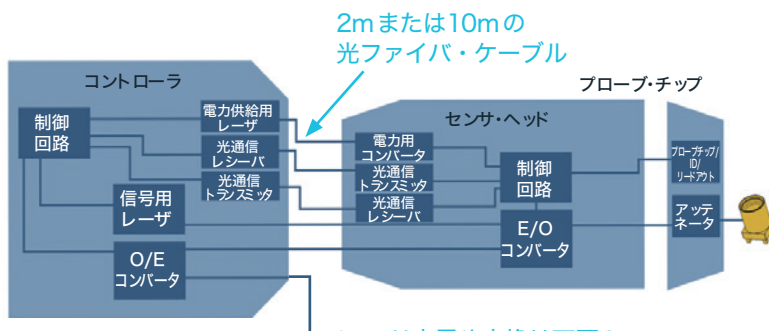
2mまたは10mの
光ファイバ・ケーブル

コントローラ

制御
回路

電力供給用
レーザ

光通信
レシーバ

光通信
トランスミッタ

信号用
レーザ

O/E
コンバータ

センサ・ヘッド

電力用
コンバータ

光通信
トランスミッタ

光通信
レシーバ

制御
回路

E/O
コンバータ

プローブ・チップ

プローブチップ/
ID/
リードアウト

アッテ
ネータ

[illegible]